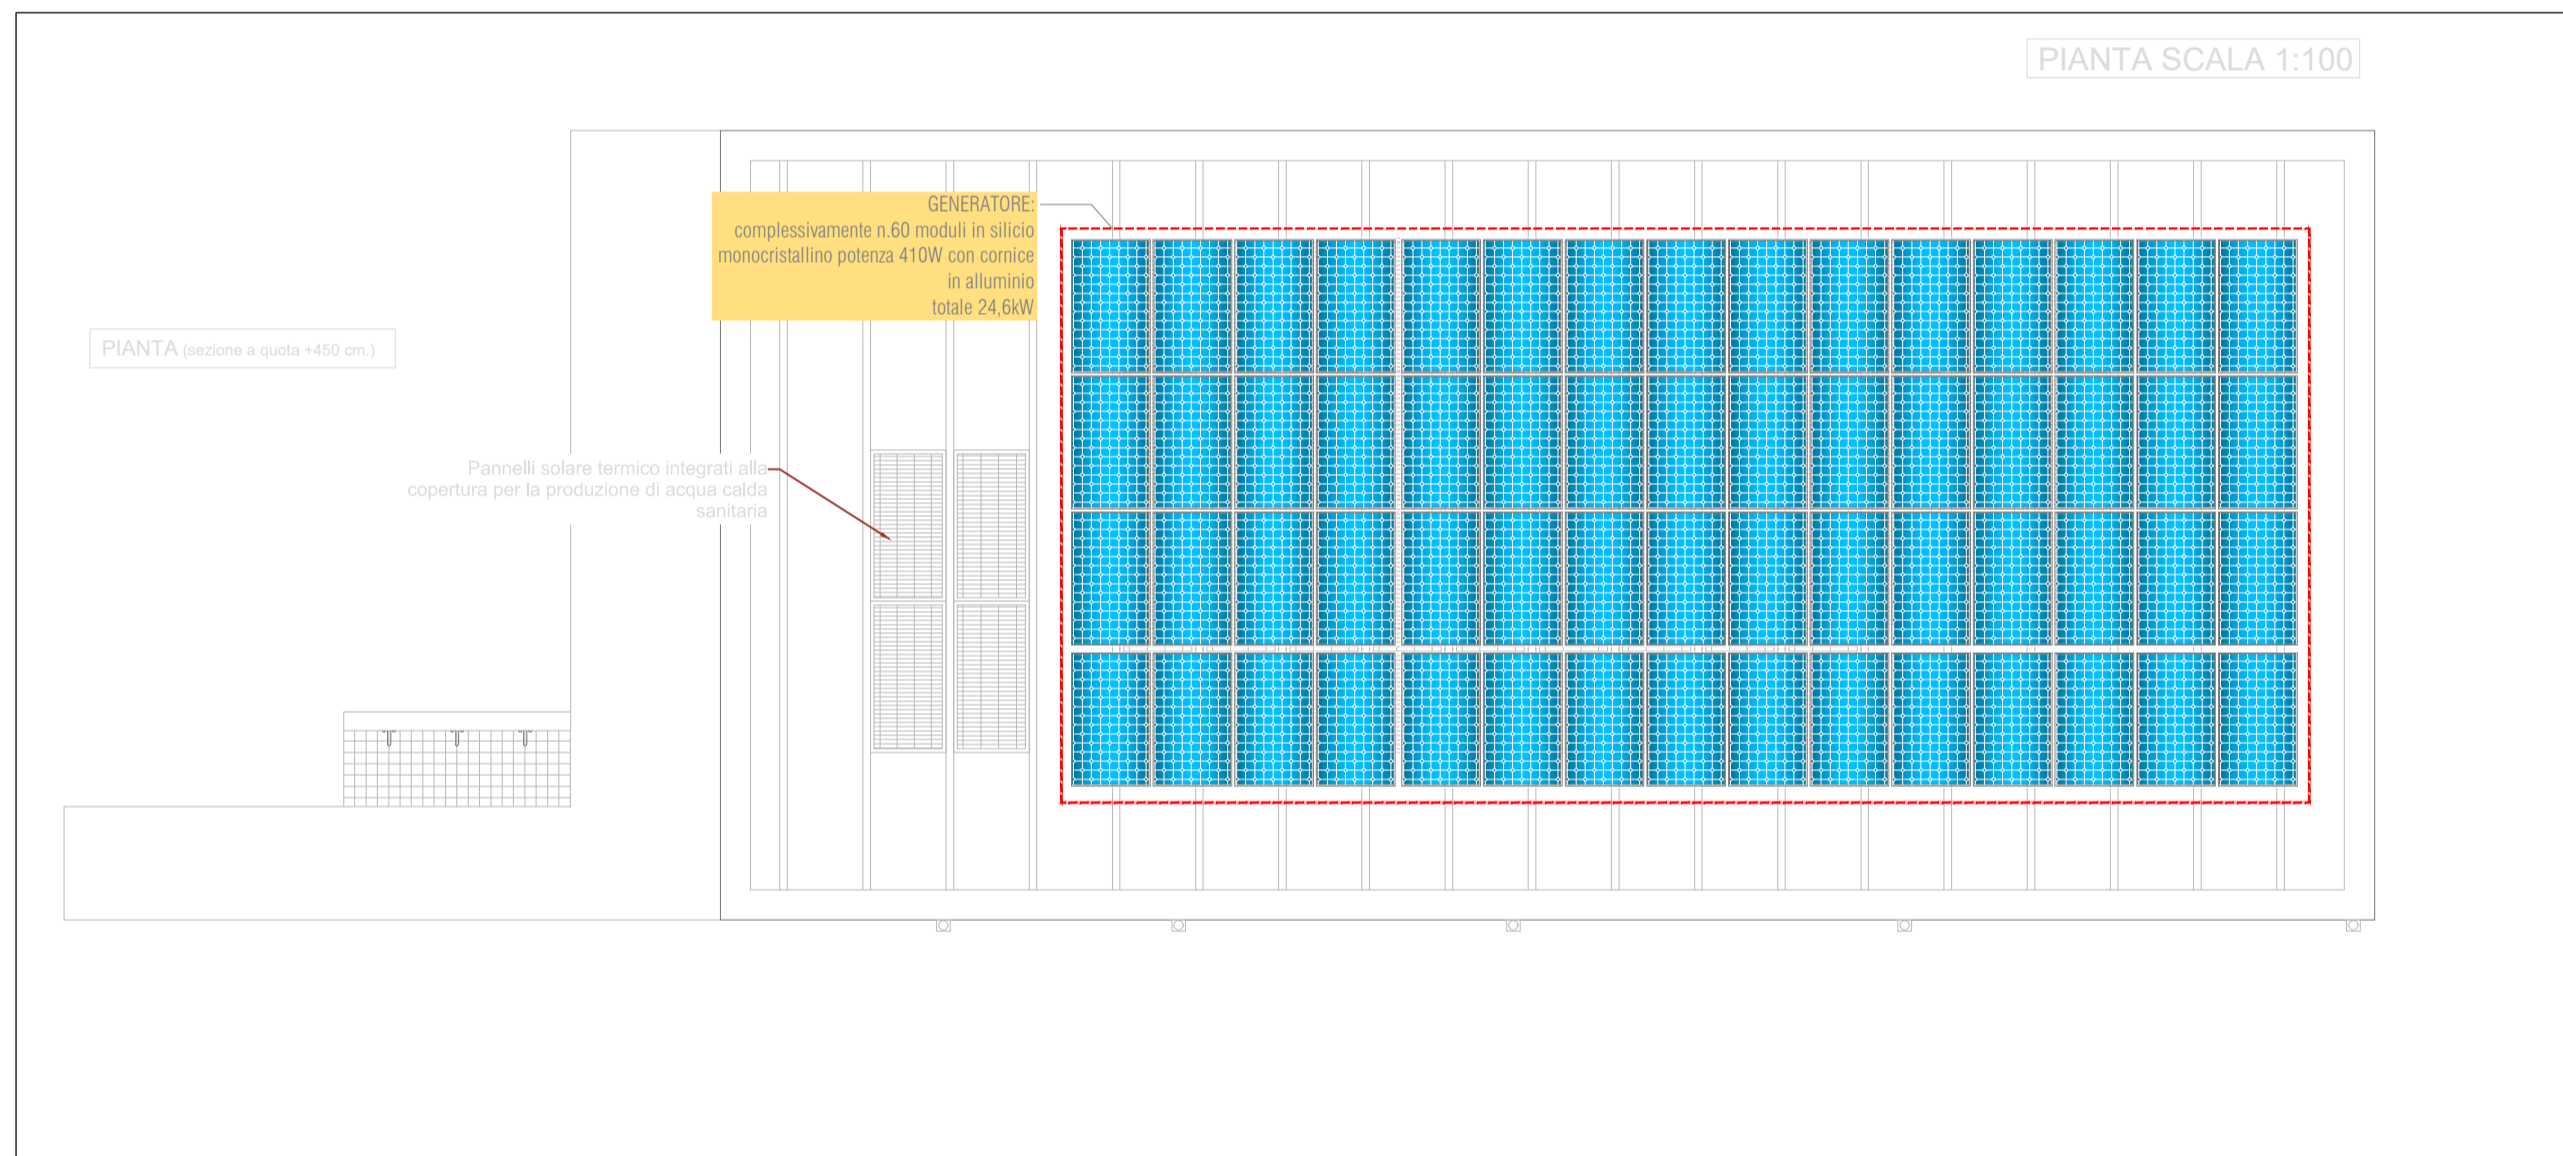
PIANTA SCALA 1:100

GENERATORE:
complessivamente n.60 moduli in silicio monocristallino potenza 410W con cornice in alluminio
totale 24,6kW

PIANTA (sezione a quota +450 cm.)

Pannelli solare termico integrati alla copertura per la produzione di acqua calda sanitaria